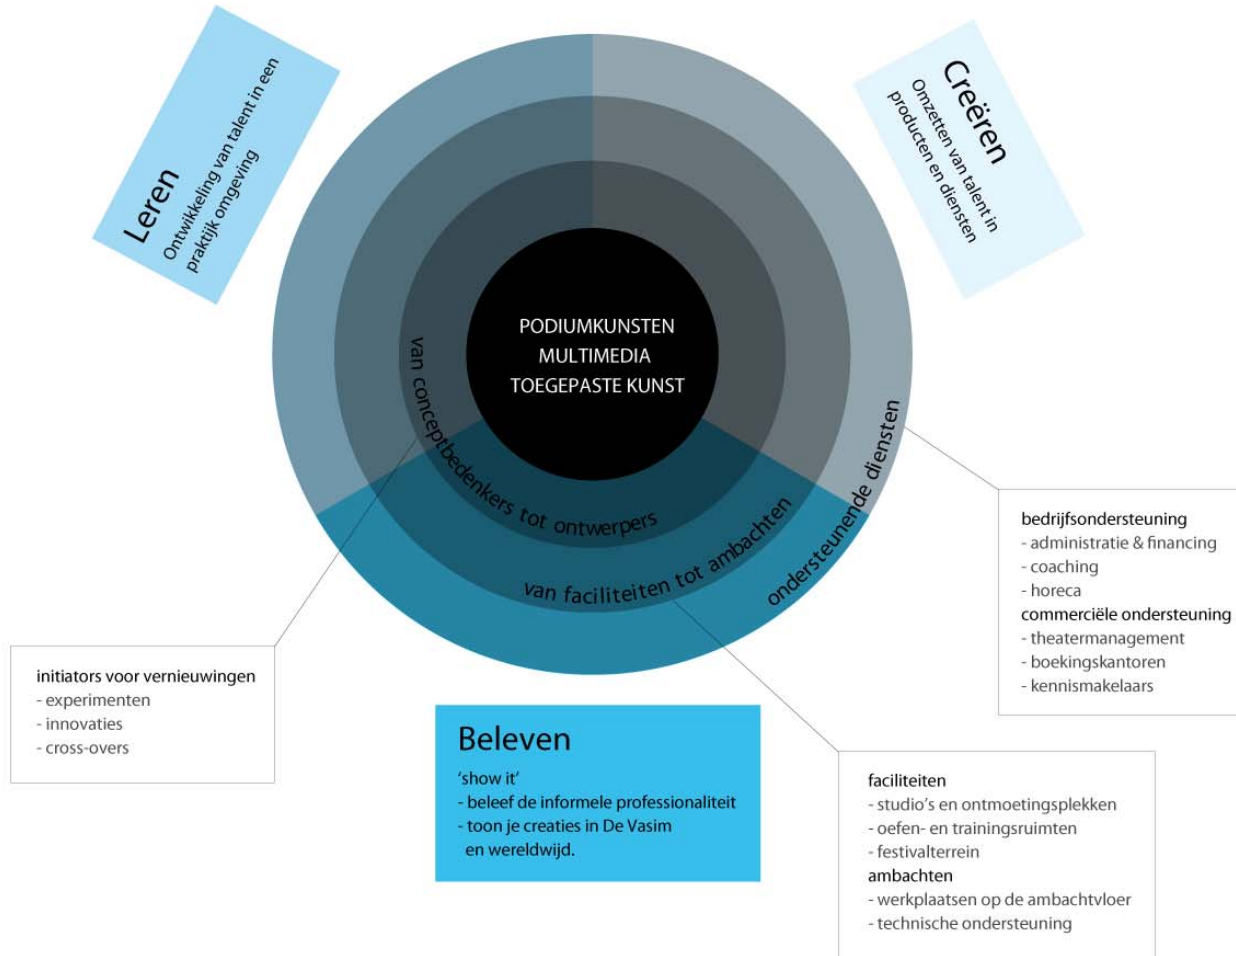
Leren
Ontwikkeling van talent in een praktijk omgeving

Creëren
Omzetten van talent in producten en diensten

PODIUMKUNSTEN
MULTIMEDIA
TOEGEPASTE KUNST

van conceptbedenkers tot ontwerpers

van faciliteiten tot ambachten

ondersteunende diensten

bedrijfsondersteuning
- administratie & financing
- coaching
- horeca
commerciële ondersteuning
- theatermanagement
- boekingskantoren
- kennismakelaars

initiators voor vernieuwingen
- experimenten
- innovaties
- cross-overs

Beleven
'show it'
- beleef de informele professionaliteit
- toon je creaties in De Vasim en wereldwijd.

faciliteiten
- studio's en ontmoetingsplekken
- oefen- en trainingsruimten
- festivalterrein
ambachten
- werkplaatsen op de ambachtvloer
- technische ondersteuning